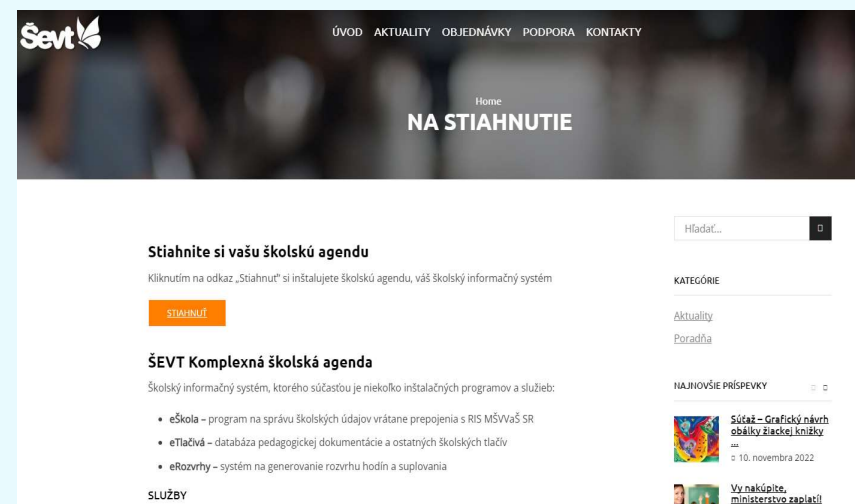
Ševt

ÚVOD AKTUALITY OBJEDNÁVKY PODPORA KONTAKTY

Home
NA STIAHNUTIE

Stiahnite si vašu školskú agendu

Kliknutím na odkaz „Stiahnuť" si inštalujete školskú agendu, váš školský informačný systém

STIAHNUŤ

ŠEVT Komplexná školská agenda

Školský informačný systém, ktorého súčasťou je niekoľko inštalačných programov a služieb:

- eŠkola – program na správu školských údajov vrátane prepojenia s RIS MŠVVaŠ SR
- eTlačivá – databáza pedagogickej dokumentácie a ostatných školských tlačív
- eRozvrhy – systém na generovanie rozvrhu hodín a suplovania

SLUŽBY

Hľadať...

KATEGÓRIE

Aktuality
Poradňa

NAJNOVŠIE PRÍSPEVKY

Súťaž – Grafický návrh obálky žiackej knižky ...
10. novembra 2022

Vy nakúpite, ministerstvo zaplatí!